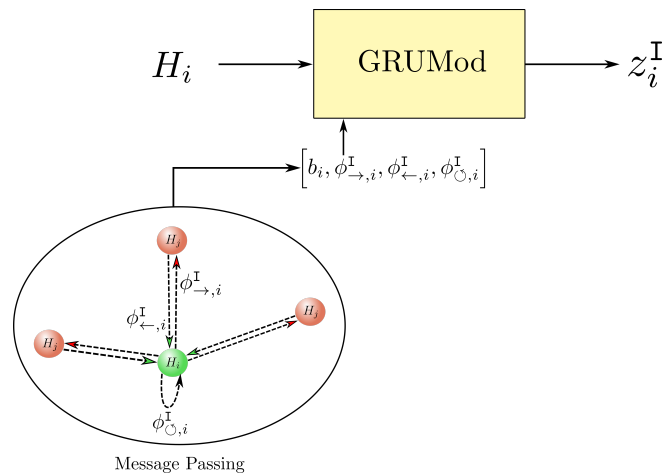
$H_i$

GRUMod

$z_i^{\mathtt{I}}$

$\left[b_i, \phi^{\mathtt{I}}_{\rightarrow,i}, \phi^{\mathtt{I}}_{\leftarrow,i}, \phi^{\mathtt{I}}_{\circlearrowleft,i}\right]$

$H_j$

$\phi^{\mathtt{I}}_{\rightarrow,i}$

$\phi^{\mathtt{I}}_{\leftarrow,i}$

$H_j$

$H_j$

$H_i$

$\phi^{\mathtt{I}}_{\circlearrowleft,i}$

Message Passing